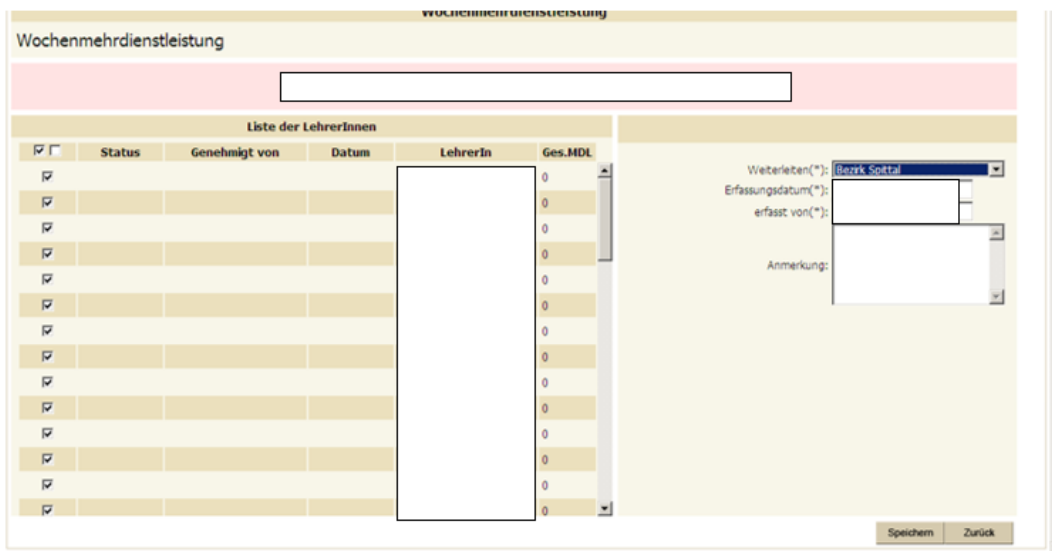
Wochenmehrdienstleistung

Wochenmehrdienstleistung

Liste der LehrerInnen

| | Status | Genehmigt von | Datum | LehrerIn | Ges.MDL |
|---|---|---|---|---|---|
| | | | | | 0 |
| | | | | | 0 |
| | | | | | 0 |
| | | | | | 0 |
| | | | | | 0 |
| | | | | | 0 |
| | | | | | 0 |
| | | | | | 0 |
| | | | | | 0 |
| | | | | | 0 |
| | | | | | 0 |
| | | | | | 0 |
| | | | | | 0 |
| | | | | | 0 |

Weiterleiten(*): Bezirk Spittal
Erfassungsdatum(*):
erfasst von(*):
Anmerkung:

Speichern Zurück